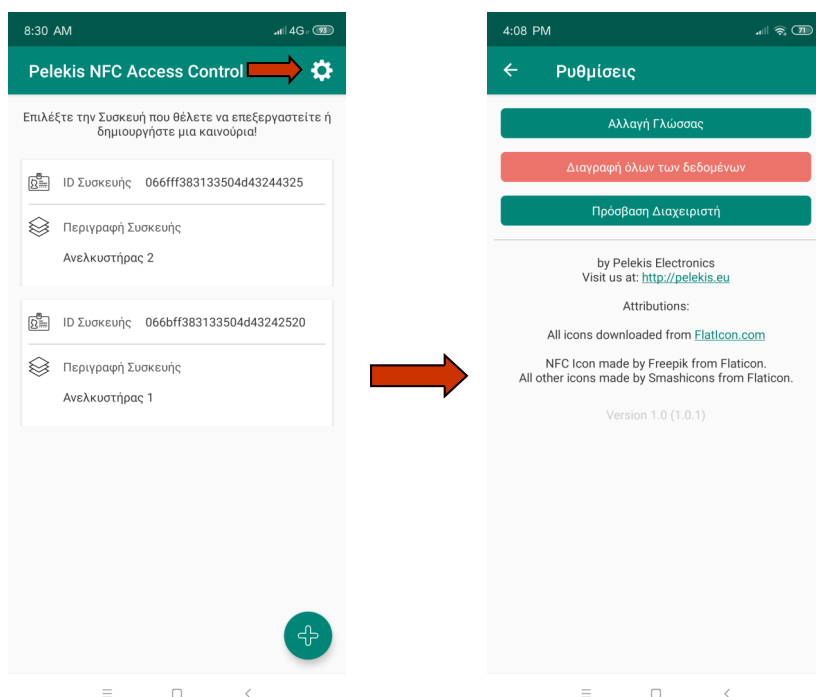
8:30 AM 4G 93

Pelekis NFC Access Control

Επιλέξτε την Συσκευή που θέλετε να επεξεργαστείτε ή δημιουργήστε μια καινούρια!

ID Συσκευής 066fff383133504d43244325

Περιγραφή Συσκευής

Ανελκυστήρας 2

ID Συσκευής 066bff383133504d43242520

Περιγραφή Συσκευής

Ανελκυστήρας 1

4:08 PM 71

Ρυθμίσεις

Αλλαγή Γλώσσας

Διαγραφή όλων των δεδομένων

Πρόσβαση Διαχειριστή

by Pelekis Electronics
Visit us at: http://pelekis.eu

Attributions:

All icons downloaded from FlatIcon.com

NFC Icon made by Freepik from Flaticon.
All other icons made by Smashicons from Flaticon.

Version 1.0 (1.0.1)